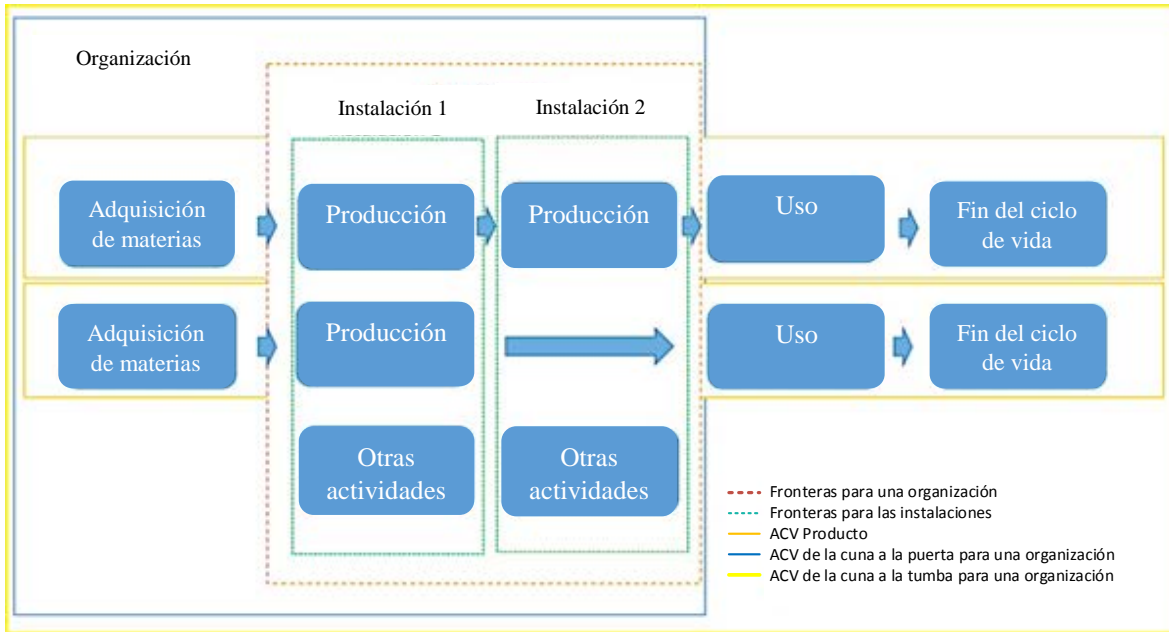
Organización

Instalación 1

Instalación 2

Adquisición de materias

Producción

Producción

Uso

Fin del ciclo de vida

Adquisición de materias

Producción

Uso

Fin del ciclo de vida

Otras actividades

Otras actividades

Fronteras para una organización
Fronteras para las instalaciones
ACV Producto
ACV de la cuna a la puerta para una organización
ACV de la cuna a la tumba para una organización